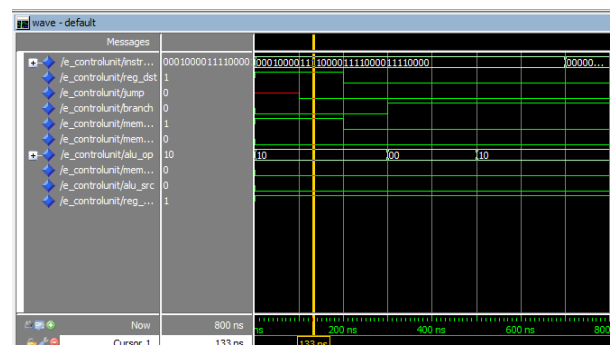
wave - default

Messages

/e_controlunit/instr... 0001000011110000
/e_controlunit/reg_dst 1
/e_controlunit/jump 0
/e_controlunit/branch 0
/e_controlunit/mem... 1
/e_controlunit/mem... 0
/e_controlunit/alu_op 10
/e_controlunit/mem... 0
/e_controlunit/alu_src 0
/e_controlunit/reg_... 1

0001000011110000 111100001111 0000 00000...
10 00 10

Now 800 ns
Cursor 1 133 ns

ns 200 ns 400 ns 600 ns 800
133 ns